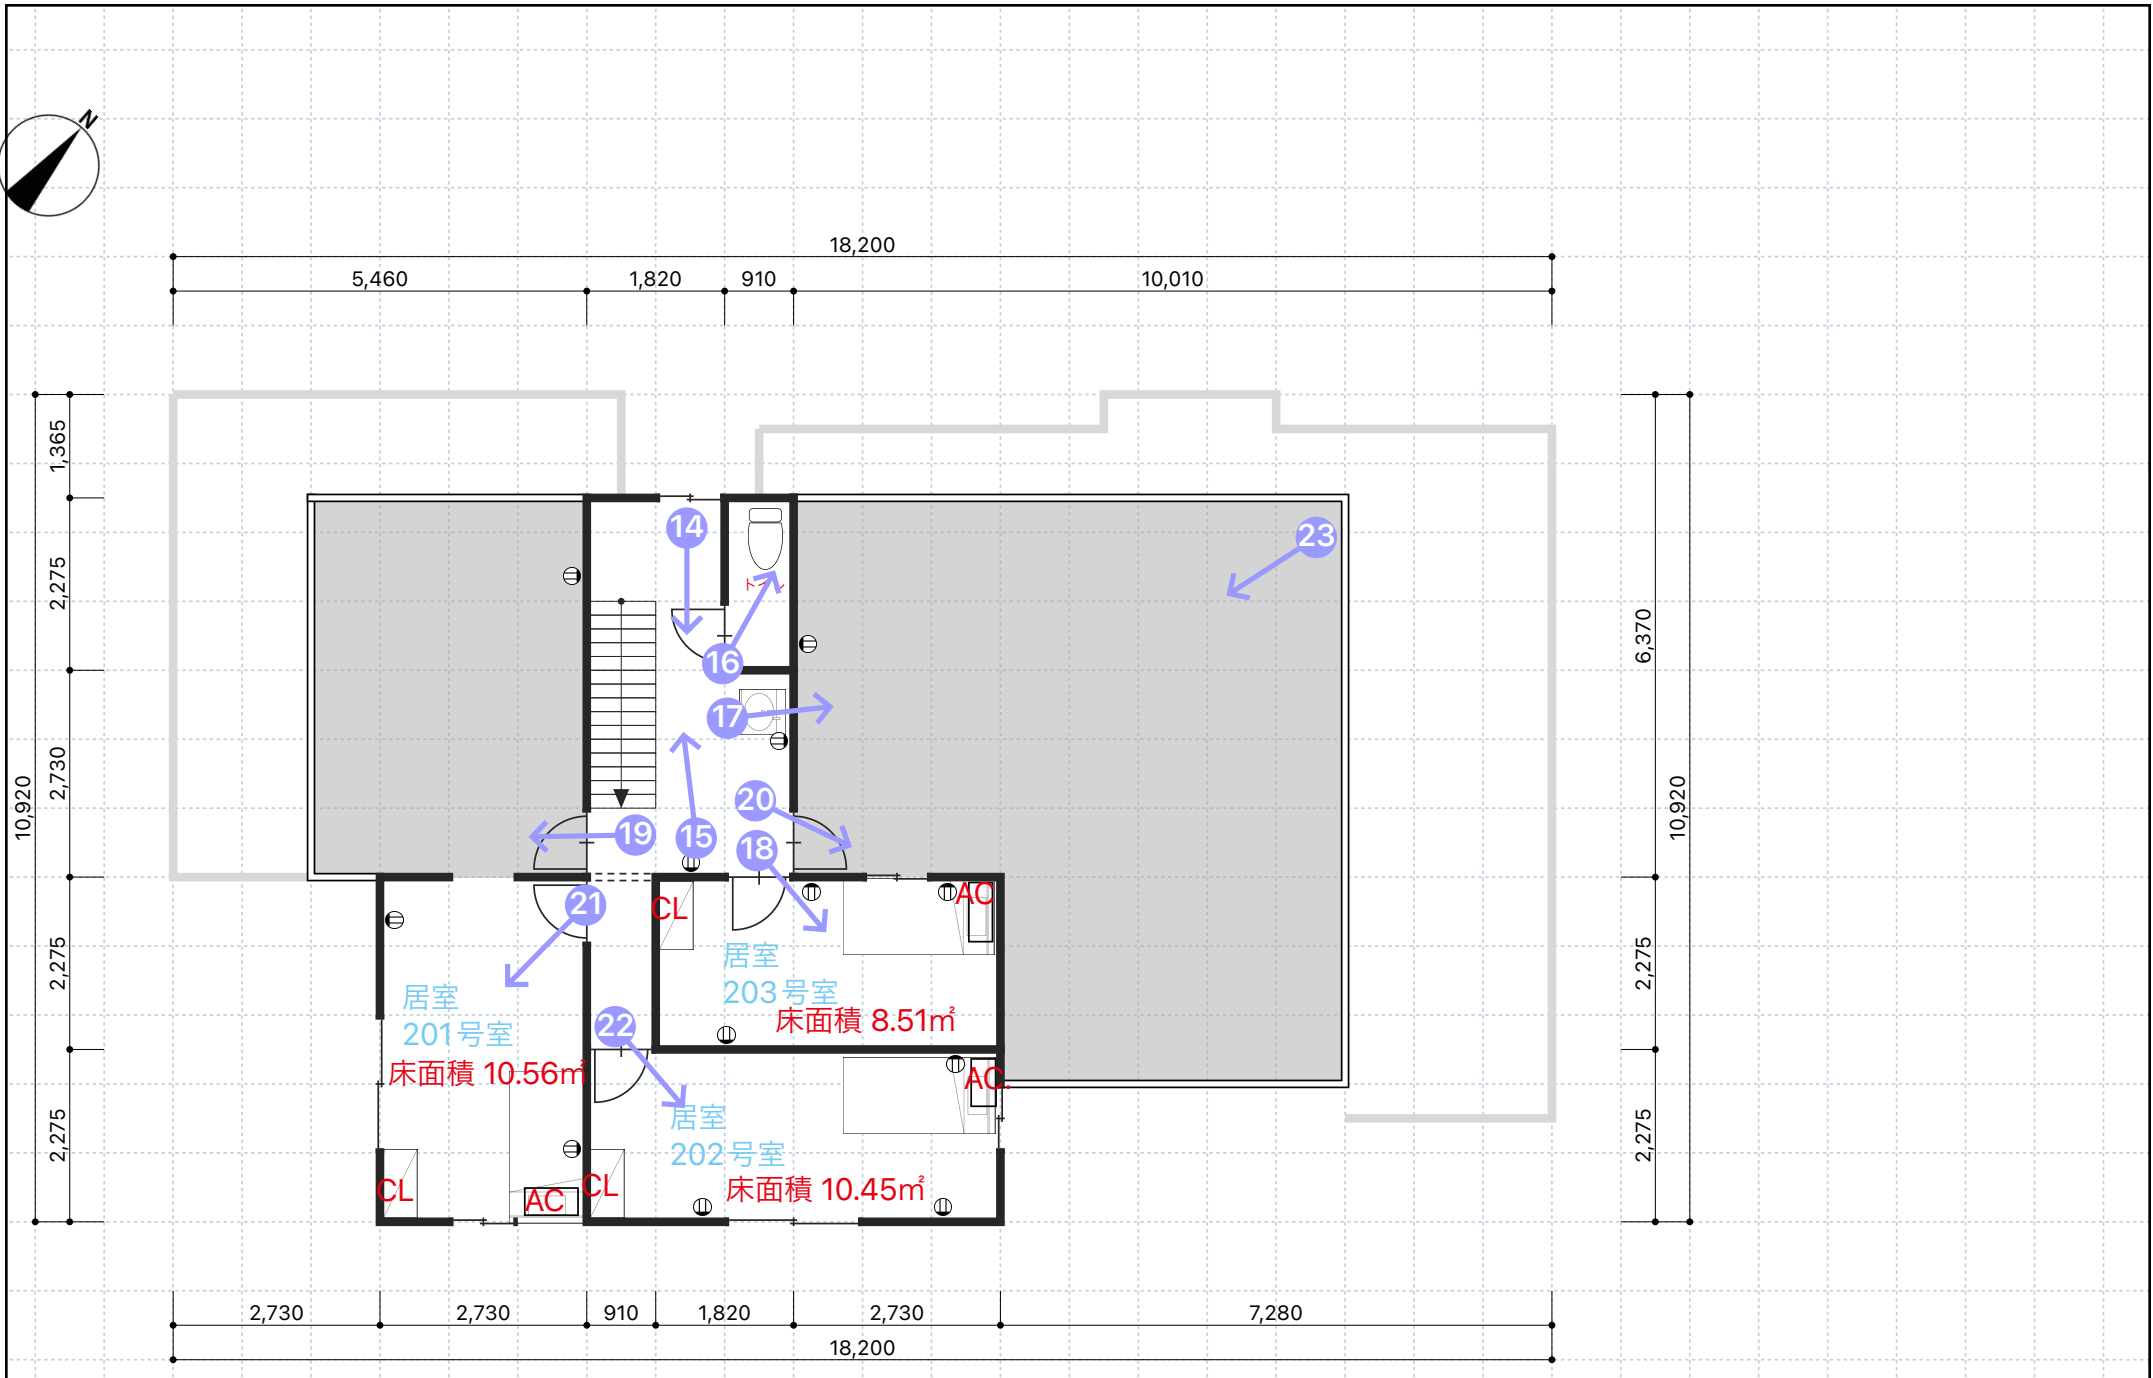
N

18,200
5,460
1,820
910
10,010

10,920
1,365
2,275
2,730
2,275
2,275

6,370
10,920
2,275
2,275

14
23
16
17
20
19
15
18
21
22

CL
AC
居室
203号室
床面積 8.51㎡

居室
201号室
床面積 10.56㎡

AC
居室
202号室
床面積 10.45㎡

CL
AC
CL

2,730
2,730
910
1,820
2,730
7,280
18,200